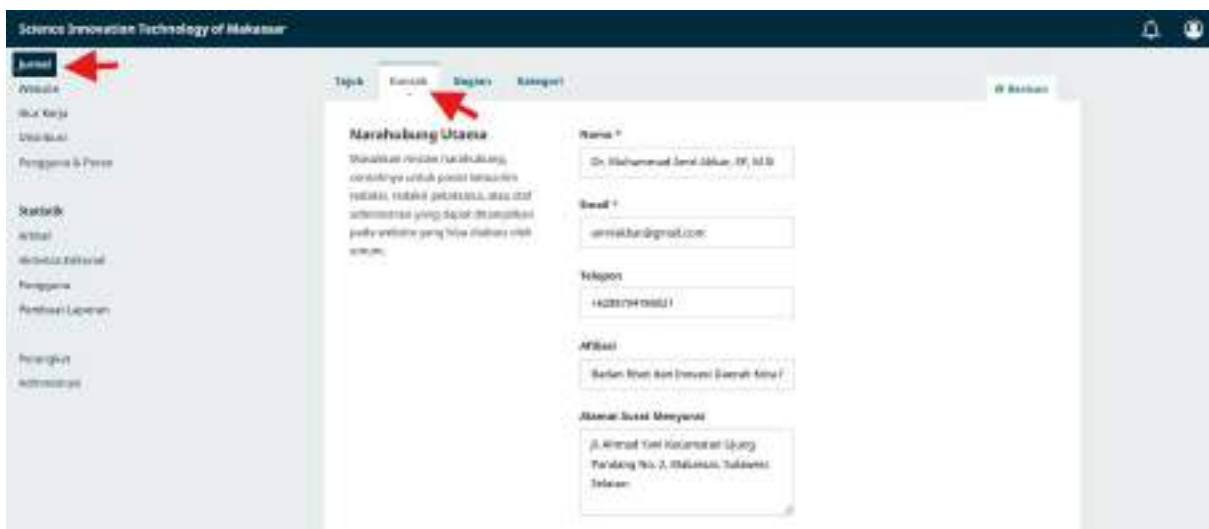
Science Innovation Technology of Makassar

Jurnal
Website
Alur Kerja
Distribusi
Pengguna & Peran

Statistik
Artikel
Aktivitas Editorial
Pengguna
Pembuat Laporan

Perangkat
Administrasi

Tajuk Kontak Bagian Kategori

Bantuan

Narahubung Utama

Masukkan rincian narahubung, umumnya untuk posisi tersentra redaksi, redaksi pelaksana, atau staf administrasi yang dapat ditampilkan pada website yang bisa diakses oleh umum.

Nama *

Dr. Muhammad Amir Akbar, SP, M.Si

Email *

amirakbar@gmail.com

Telepon

+6285794166021

Afiliasi

Badan Riset dan Inovasi Daerah Kota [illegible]

Alamat Surat Menyurat

Jl. Ahmad Yani Kecamatan Ujung Pandang No. 2, Makassar, Sulawesi Selatan